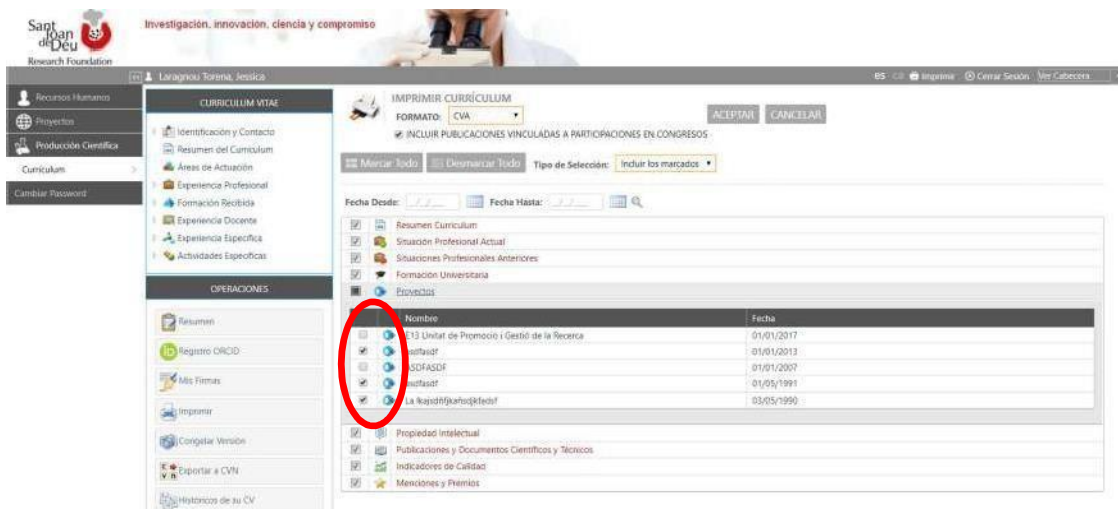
Sant Joan de Déu Research Foundation

Investigación, innovación, ciencia y compromiso

Laragnou Torena, Jessica

ES  Imprimir  Cerrar Sesión  Ver Cabecera

Recursos Humanos
Proyectos
Producción Científica
Curriculum
Cambiar Password

CURRICULUM VITAE
Identificación y Contacto
Resumen del Curriculum
Áreas de Actuación
Experiencia Profesional
Formación Recibida
Experiencia Docente
Experiencia Específica
Actividades Específicas

OPERACIONES
Resumen
Registro ORCID
Mis Firmas
Imprimir
Congelar Versión
Exportar a CVN
Históricos de su CV

IMPRIMIR CURRICULUM
FORMATO: CVA
ACEPTAR  CANCELAR
INCLUIR PUBLICACIONES VINCULADAS A PARTICIPACIONES EN CONGRESOS

Marcar Todo  Desmarcar Todo  Tipo de Selección: Incluir los marcados

Fecha Desde:  Fecha Hasta:

Resumen Curriculum
Situación Profesional Actual
Situaciones Profesionales Anteriores
Formación Universitaria
Proyectos

| Nombre | Fecha |
|---|---|
| E13 Unitat de Promoció i Gestió de la Recerca | 01/01/2017 |
| asdfasdf | 01/01/2013 |
| ASDFASDF | 01/01/2007 |
| asdfasdf | 01/05/1991 |
| La lkajsdlfjkañsdjkfedsf | 03/05/1990 |

Propiedad Intelectual
Publicaciones y Documentos Científicos y Técnicos
Indicadores de Calidad
Menciones y Premios